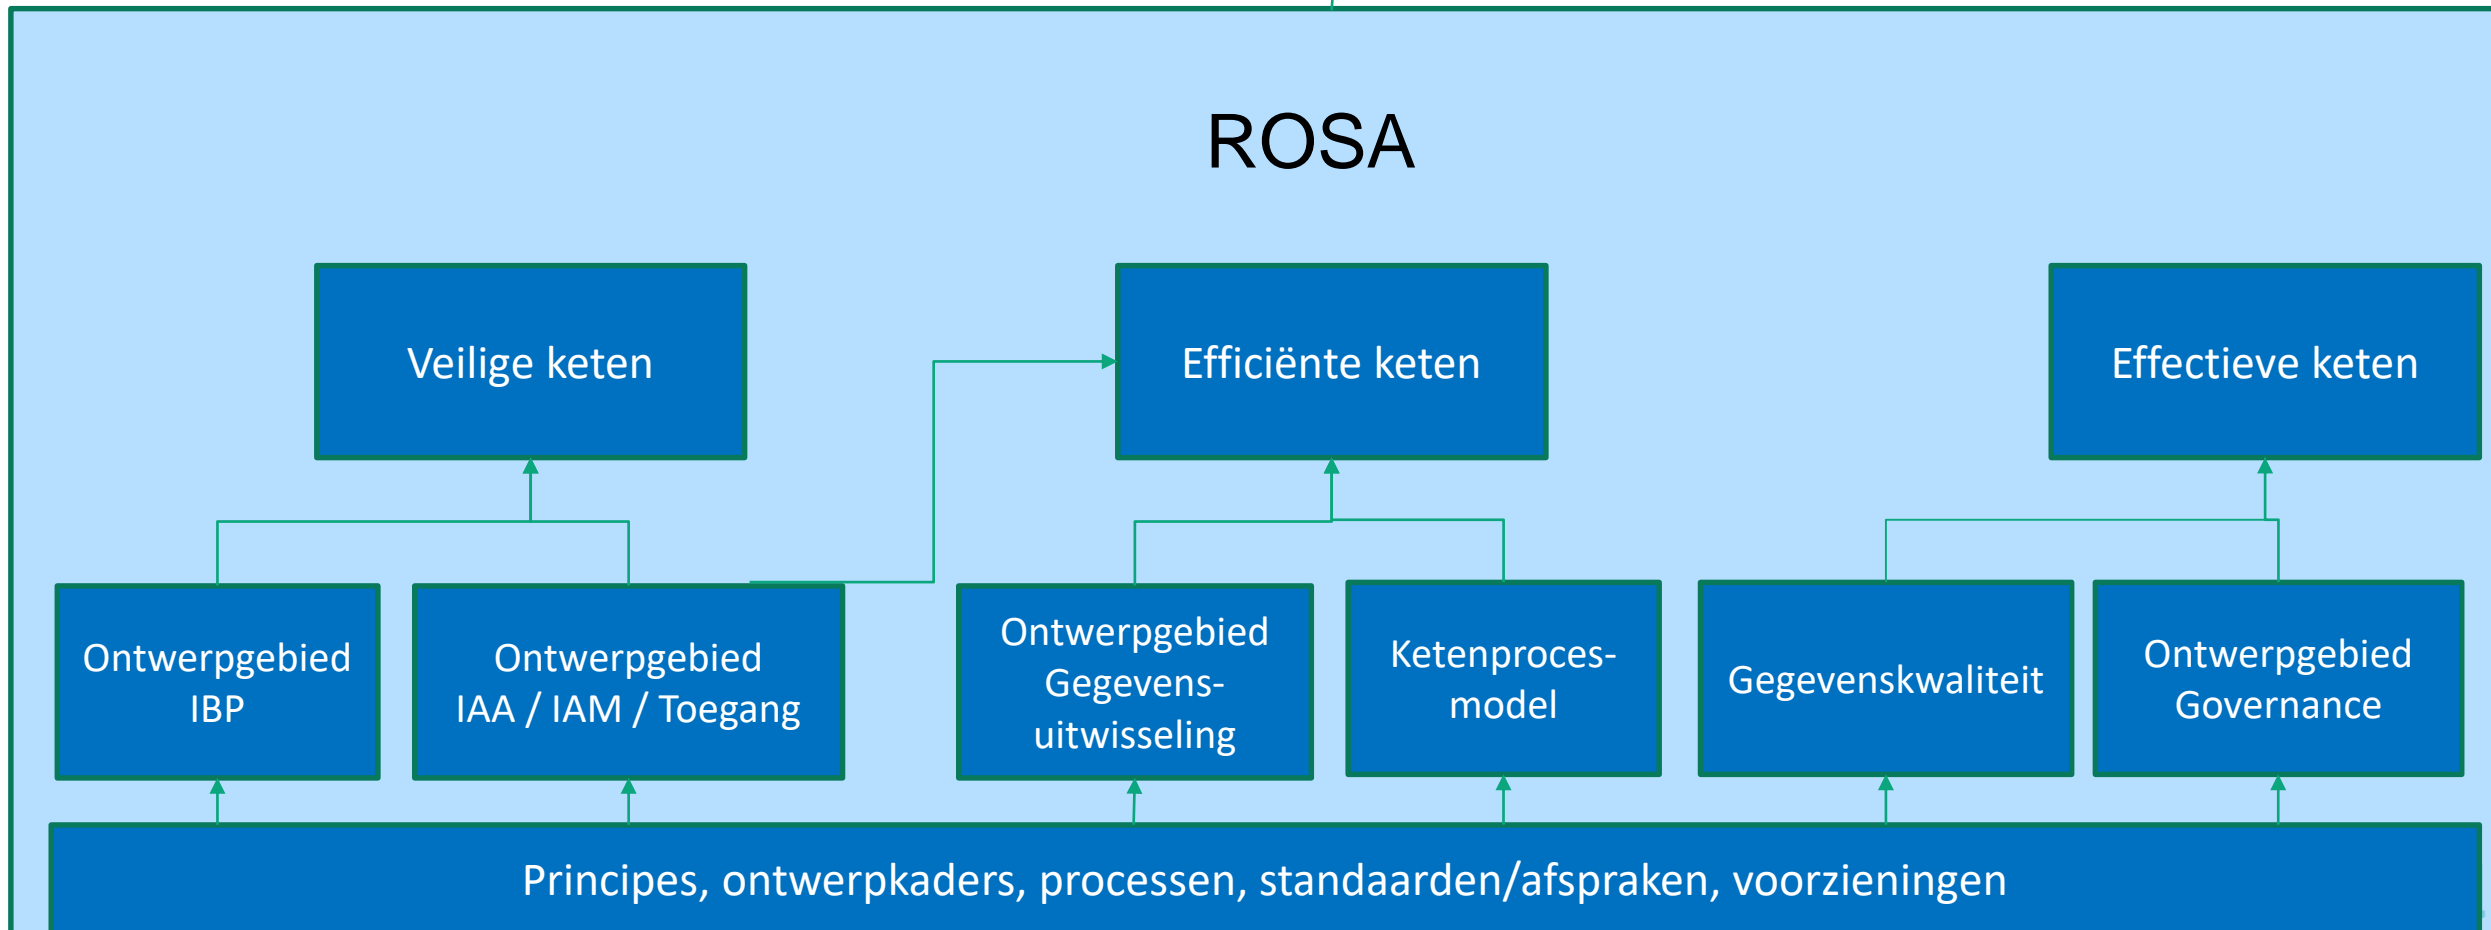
ROSA

Veilige keten

Efficiënte keten

Effectieve keten

Ontwerpgebied IBP

Ontwerpgebied IAA / IAM / Toegang

Ontwerpgebied Gegevens-uitwisseling

Ketenproces-model

Gegevenskwaliteit

Ontwerpgebied Governance

Principes, ontwerpkaders, processen, standaarden/afspraken, voorzieningen